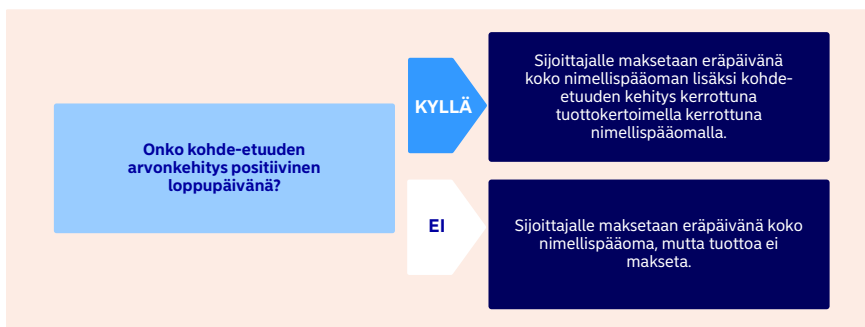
Onko kohde-etuuden arvonkehitys positiivinen loppupäivänä?

KYLLÄ

Sijoittajalle maksetaan eräpäivänä koko nimellispääoman lisäksi kohde-etuuden kehitys kerrottuna tuottokertoimella kerrottuna nimellispääomalla.

EI

Sijoittajalle maksetaan eräpäivänä koko nimellispääoma, mutta tuottoa ei makseta.